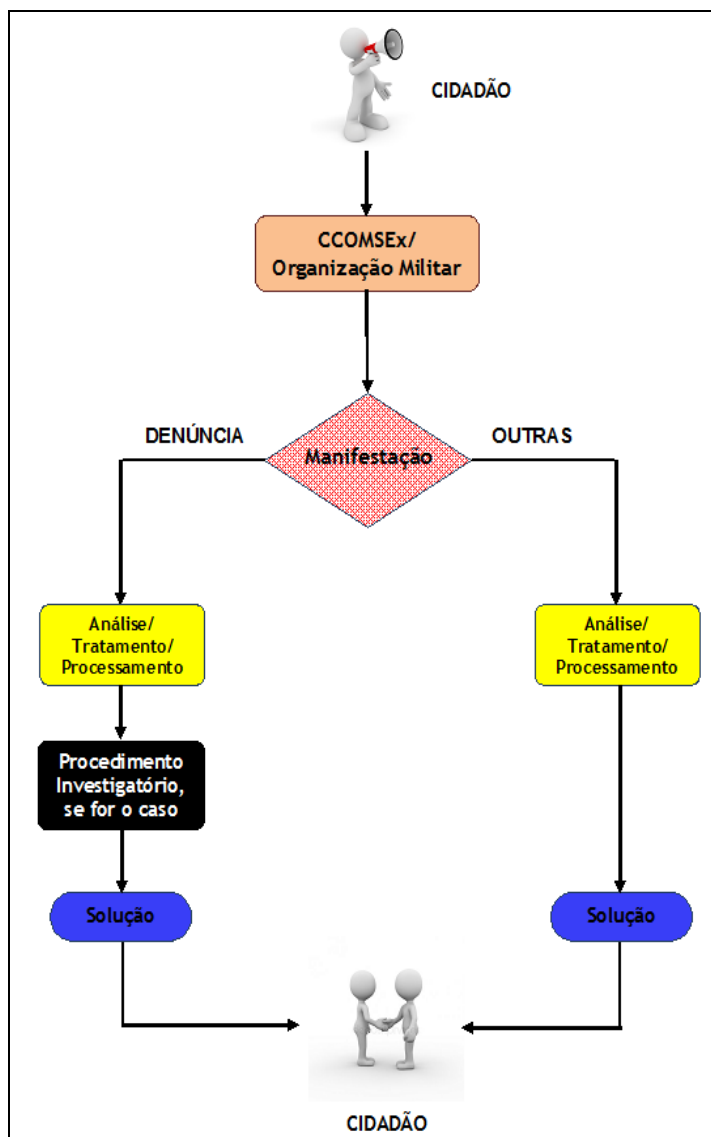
CIDADÃO

CCOMSEx/
Organização Militar

DENÚNCIA

Manifestação

OUTRAS

Análise/
Tratamento/
Processamento

Procedimento
Investigatório,
se for o caso

Solução

Análise/
Tratamento/
Processamento

Solução

CIDADÃO